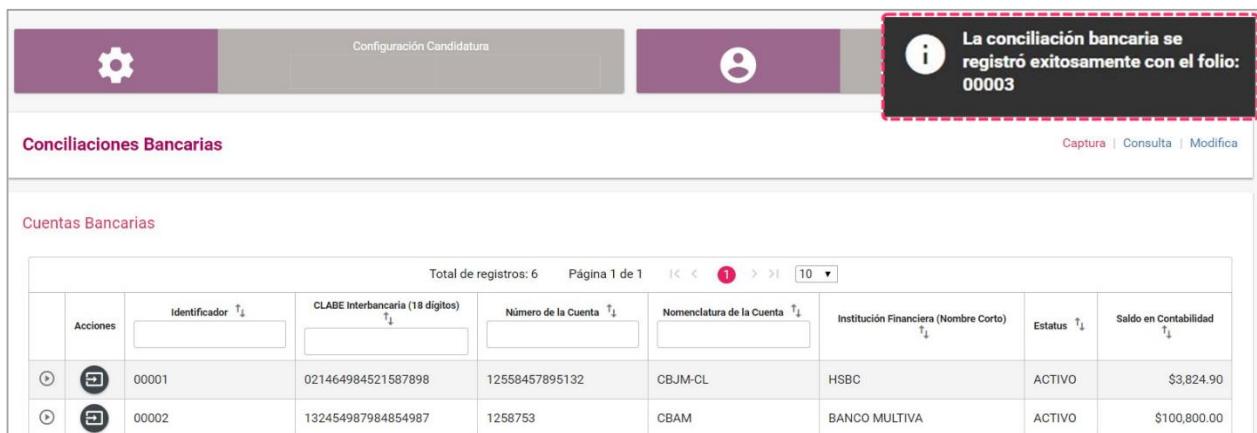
Configuración Candidatura

La conciliación bancaria se registró exitosamente con el folio: 00003

Conciliaciones Bancarias

Captura | Consulta | Modifica

Cuentas Bancarias

Total de registros: 6 Página 1 de 1 1 10

| | Acciones | Identificador | CLABE Interbancaria (18 dígitos) | Número de la Cuenta | Nomenclatura de la Cuenta | Institución Financiera (Nombre Corto) | Estatus | Saldo en Contabilidad |
|---|---|---|---|---|---|---|---|---|
| | | 00001 | 021464984521587898 | 12558457895132 | CBJM-CL | HSBC | ACTIVO | $3,824.90 |
| | | 00002 | 132454987984854987 | 1258753 | CBAM | BANCO MULTIVA | ACTIVO | $100,800.00 |